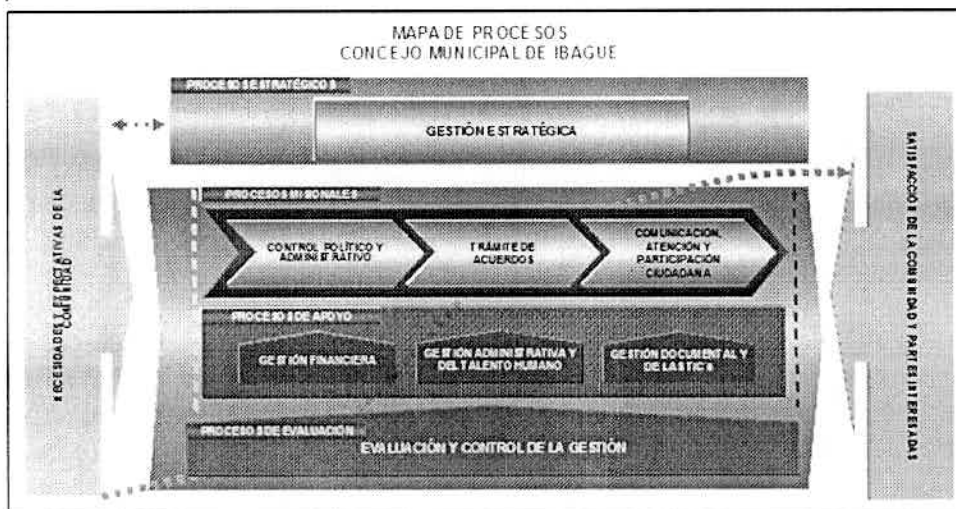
MAPA DE PROCESOS
CONCEJO MUNICIPAL DE IBAGUE

PROCESOS ESTRATÉGICOS

GESTIÓN ESTRATÉGICA

NECESIDADES Y EXPECTATIVAS DE LA COMUNIDAD

PROCESOS MISIONALES

CONTROL POLÍTICO Y ADMINISTRATIVO

TRÁMITE DE ACUERDOS

COMUNICACIÓN, ATENCIÓN Y PARTICIPACIÓN CIUDADANA

PROCESOS DE APOYO

GESTIÓN FINANCIERA

GESTIÓN ADMINISTRATIVA Y DEL TALENTO HUMANO

GESTIÓN DOCUMENTAL Y DE LAS TIC'S

PROCESOS DE EVALUACIÓN

EVALUACIÓN Y CONTROL DE LA GESTIÓN

SATISFACCIÓN DE LA COMUNIDAD Y PARTES INTERESADAS